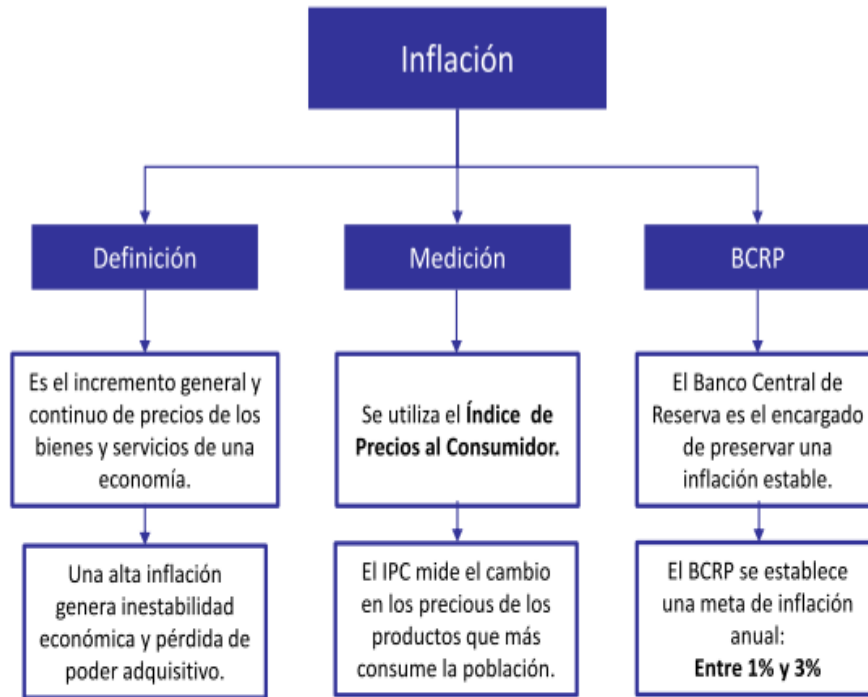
Inflación

Definición

Es el incremento general y continuo de precios de los bienes y servicios de una economía.

Una alta inflación genera inestabilidad económica y pérdida de poder adquisitivo.

Medición

Se utiliza el **Índice de Precios al Consumidor.**

El IPC mide el cambio en los precious de los productos que más consume la población.

BCRP

El Banco Central de Reserva es el encargado de preservar una inflación estable.

El BCRP se establece una meta de inflación anual: **Entre 1% y 3%**